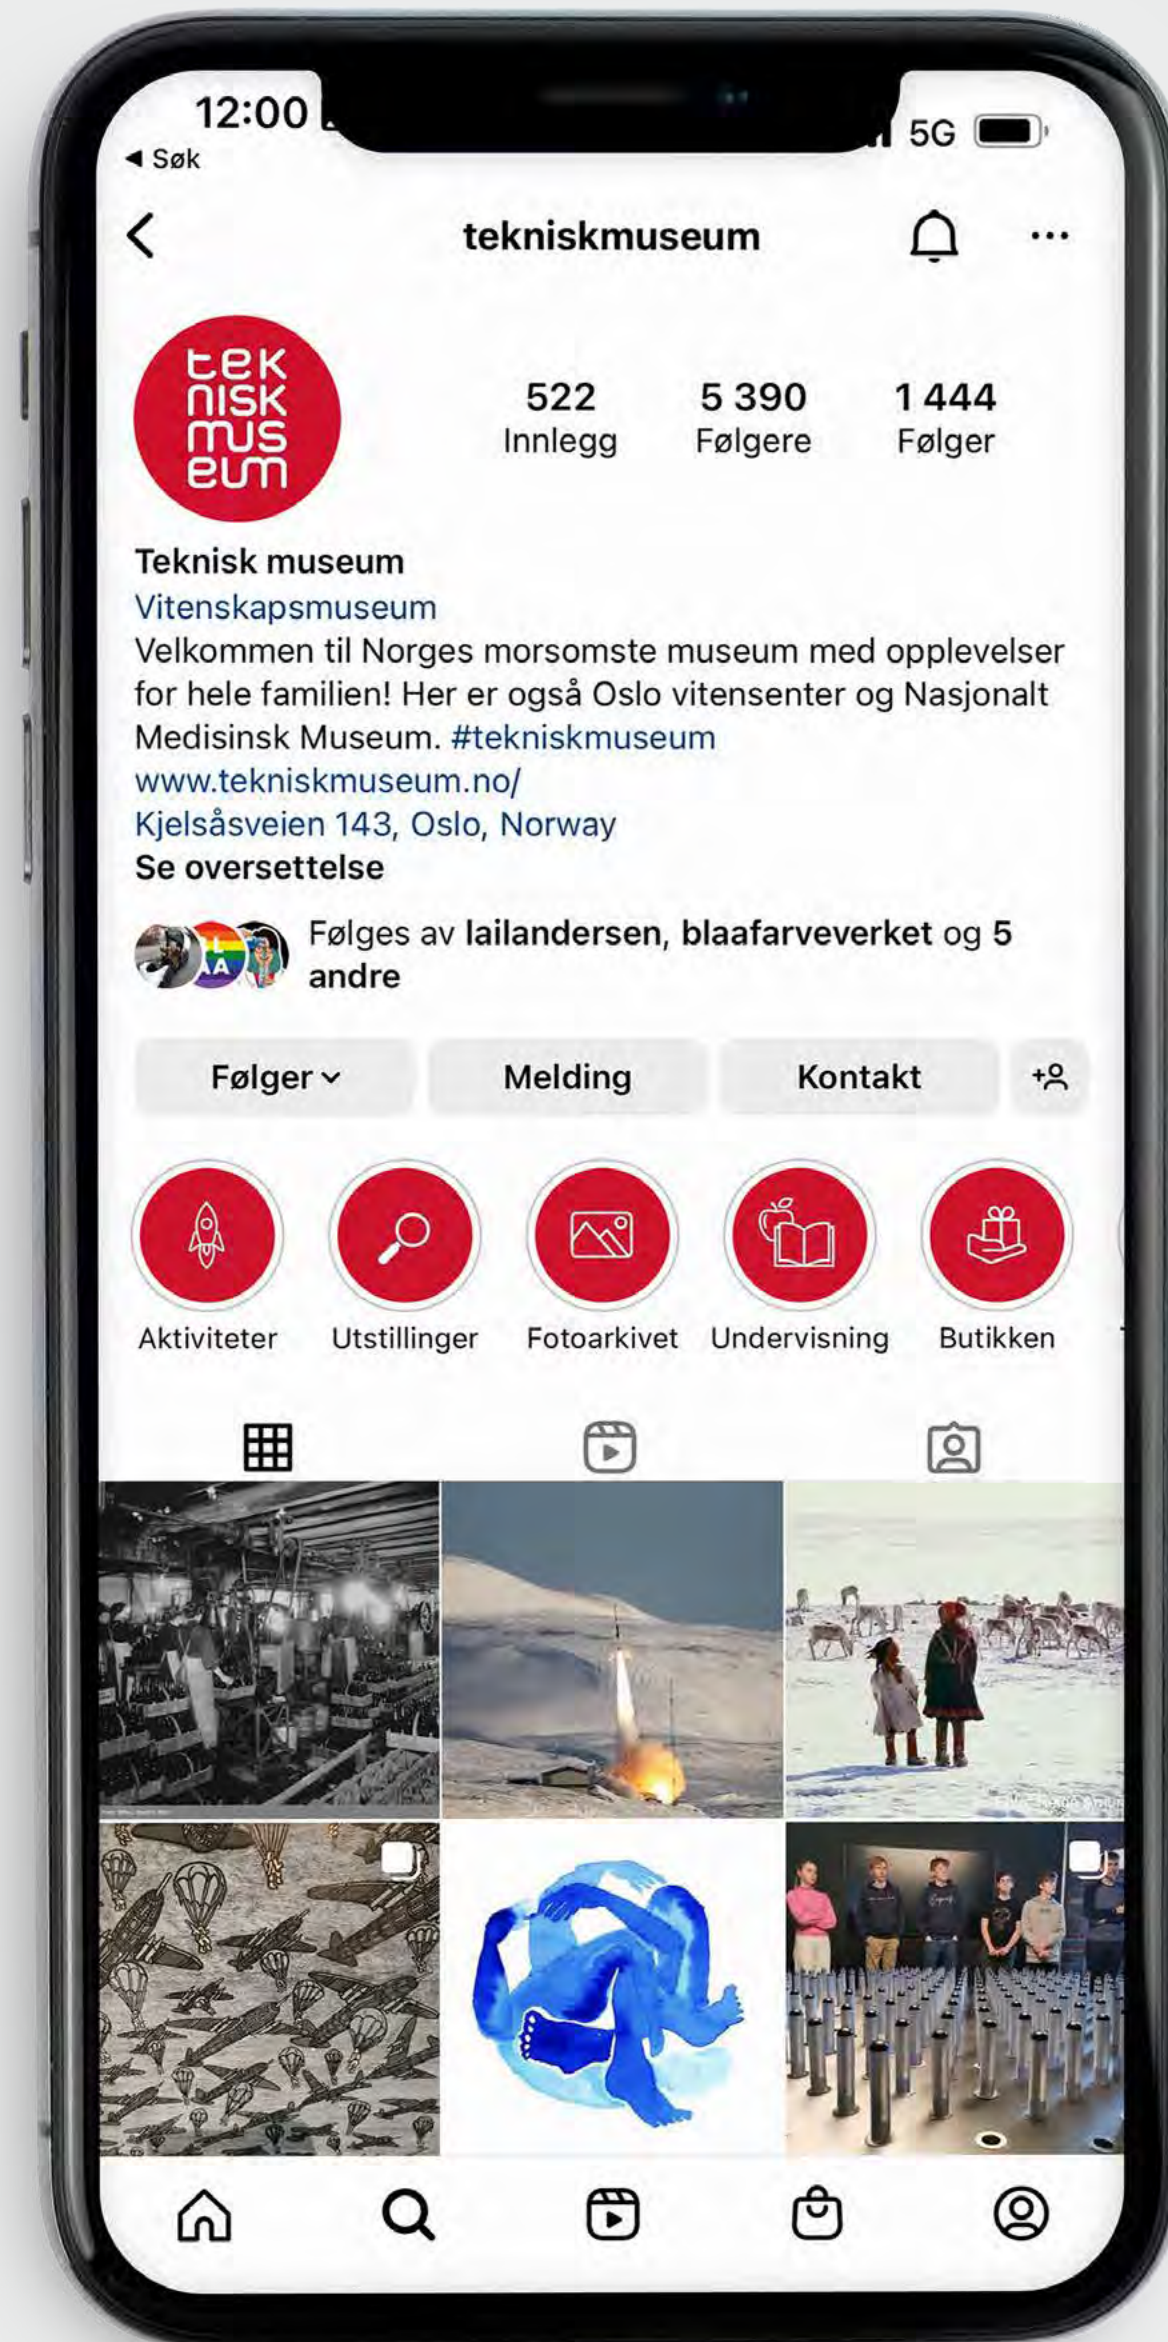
12:00
◀ Søk
5G

tekniskmuseum

tek
nisk
mus
eum

522
Innlegg
5 390
Følgere
1 444
Følger

Teknisk museum
Vitenskapsmuseum
Velkommen til Norges morsomste museum med opplevelser for hele familien! Her er også Oslo vitensenter og Nasjonalt Medisinsk Museum. #tekniskmuseum
www.tekniskmuseum.no/
Kjelsåsveien 143, Oslo, Norway
Se oversettelse

Følges av lailandersen, blaafarveverket og 5 andre

Følger
Melding
Kontakt

Aktiviteter
Utstillinger
Fotoarkivet
Undervisning
Butikken